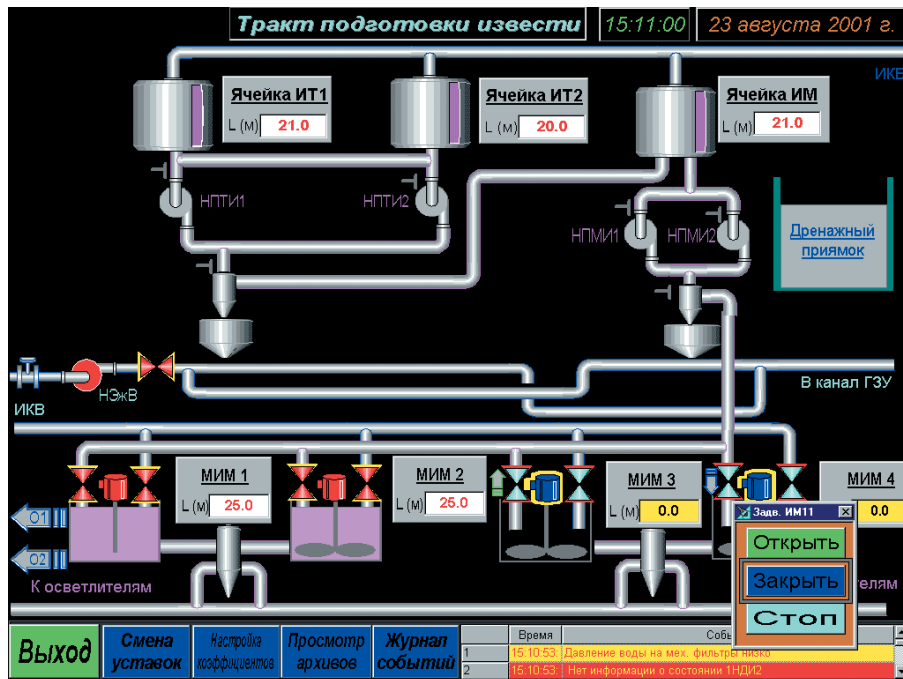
Тракт подготовки извести

15:11:00

23 августа 2001 г.

ИКВ

Ячейка ИТ1
L (м) 21.0

Ячейка ИТ2
L (м) 20.0

Ячейка ИМ
L (м) 21.0

НПТИ1

НПТИ2

НПМИ1

НПМИ2

Дренажный приямок

ИКВ

НЭжВ

В канал ГЗУ

МИМ 1
L (м) 25.0

МИМ 2
L (м) 25.0

МИМ 3
L (м) 0.0

МИМ 4
0.0

О1

О2

К осветлителям

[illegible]лителям

Задв. ИМ11

Открыть

Закрыть

Стоп

Выход

Смена уставок

Настройка коэффициентов

Просмотр архивов

Журнал событий

| | Время | Собы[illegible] |
|---|---|---|
| 1 | 15:10:53: | Давление воды на мех. фильтры низко |
| 2 | 15:10:53: | Нет информации о состоянии 1НДИ2 |